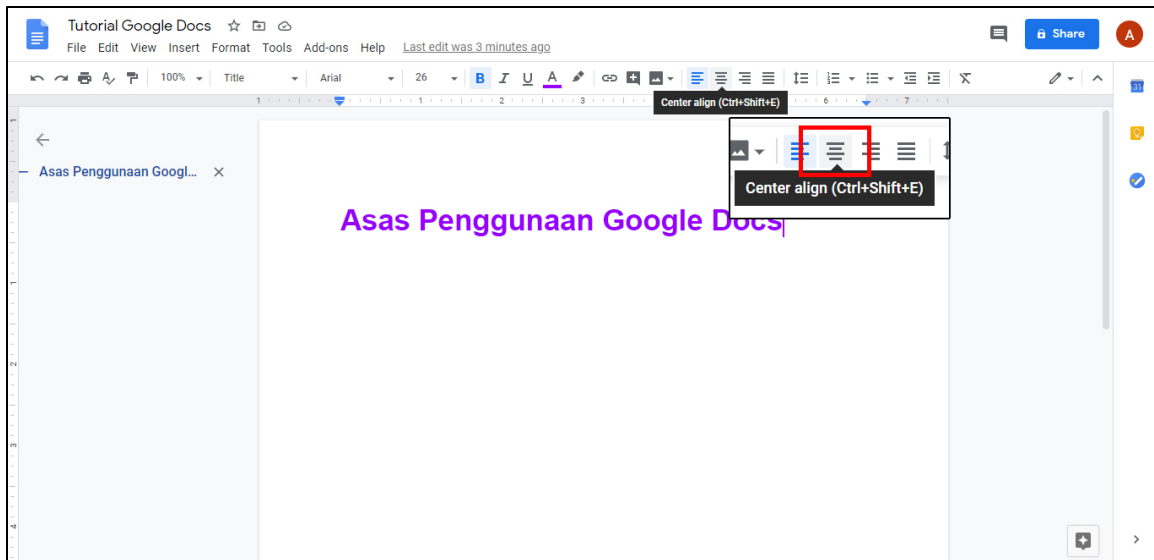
Tutorial Google Docs

File Edit View Insert Format Tools Add-ons Help Last edit was 3 minutes ago

Share

A

100% Title Arial 26

B I U A

Center align (Ctrl+Shift+E)

1 2 3 6 7

Asas Penggunaan Googl...

Center align (Ctrl+Shift+E)

Asas Penggunaan Google Docs